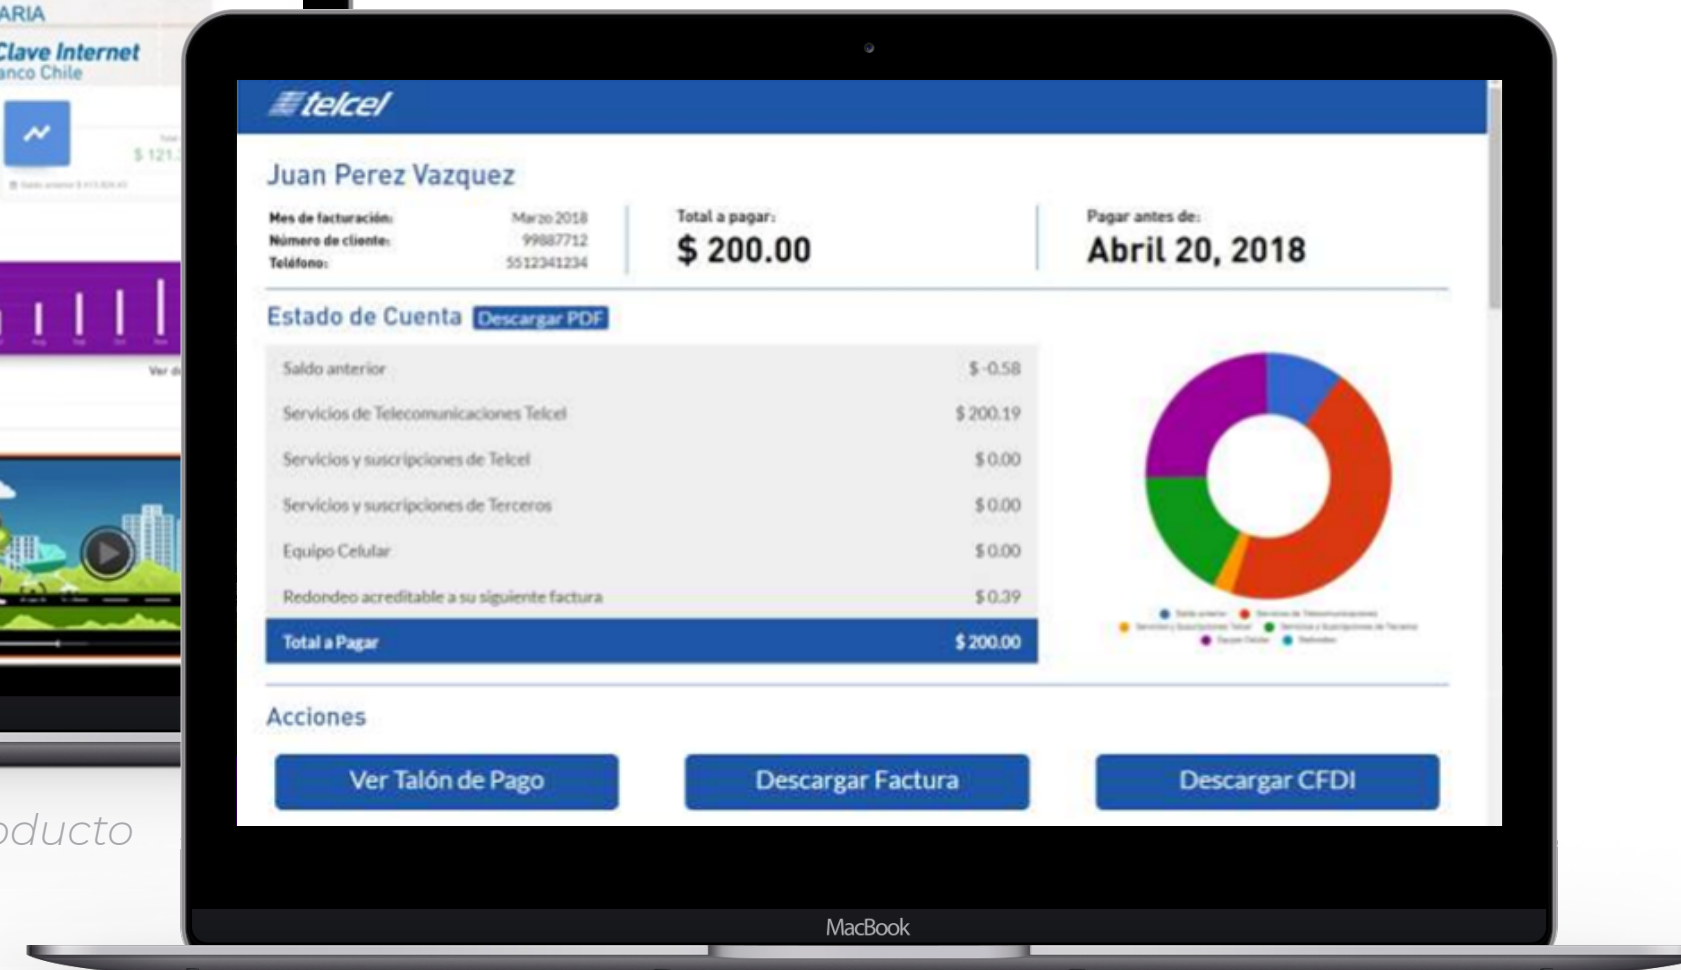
ARIA
Clave Internet
anco Chile

$ 121.

Ver d

oducto

telcel

Juan Perez Vazquez

Mes de facturación: Marzo 2018
Número de cliente: 99887712
Teléfono: 5512341234

Total a pagar:
$ 200.00

Pagar antes de:
Abril 20, 2018

Estado de Cuenta Descargar PDF

| | |
|---|---|
| Saldo anterior | $ -0.58 |
| Servicios de Telecomunicaciones Telcel | $ 200.19 |
| Servicios y suscripciones de Telcel | $ 0.00 |
| Servicios y suscripciones de Terceros | $ 0.00 |
| Equipo Celular | $ 0.00 |
| Redondeo acreditable a su siguiente factura | $ 0.39 |
| Total a Pagar | $ 200.00 |

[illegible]

Acciones

Ver Talón de Pago
Descargar Factura
Descargar CFDI

MacBook